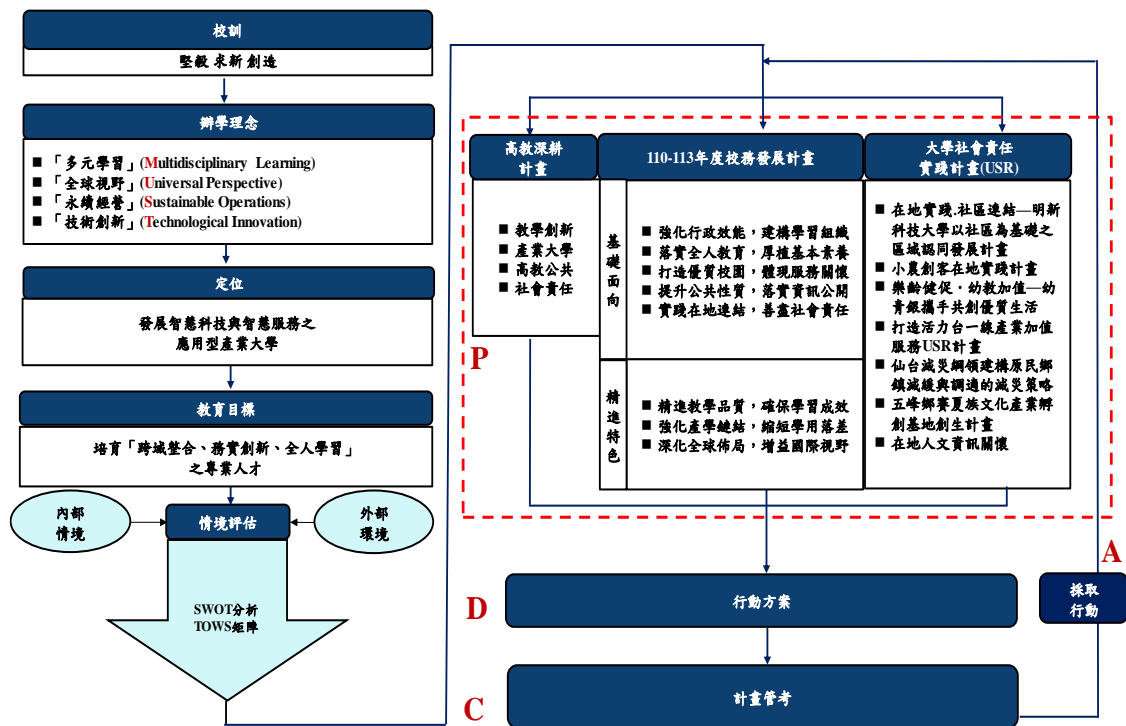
校訓

堅毅 求新 創造

辦學理念

■ 「多元學習」(Multidisciplinary Learning)
■ 「全球視野」(Universal Perspective)
■ 「永續經營」(Sustainable Operations)
■ 「技術創新」(Technological Innovation)

定位

發展智慧科技與智慧服務之應用型產業大學

教育目標

培育「跨域整合、務實創新、全人學習」之專業人才

內部情境

情境評估

外部環境

SWOT分析
TOWS矩陣

高教深耕計畫

■ 教學創新
■ 產業大學
■ 高教公共
■ 社會責任

110-113年度校務發展計畫

基礎面向

■ 強化行政效能，建構學習組織
■ 落實全人教育，厚植基本素養
■ 打造優質校園，體現服務關懷
■ 提升公共性質，落實資訊公開
■ 實踐在地連結，善盡社會責任

精進特色

■ 精進教學品質，確保學習成效
■ 強化產學鏈結，縮短學用落差
■ 深化全球佈局，增益國際視野

大學社會責任實踐計畫(USR)

■ 在地實踐.社區連結—明新科技大學以社區為基礎之區域認同發展計畫
■ 小農創客在地實踐計畫
■ 樂齡健促・幼教加值—幼青銀攜手共創優質生活
■ 打造活力台一線產業加值服務USR計畫
■ 仙台減災綱領建構原民鄉鎮減緩與調適的減災策略
■ 五峰鄉賽夏族文化產業解創基地創生計畫
■ 在地人文資訊關懷

P

D

行動方案

A

採取行動

C

計畫管考